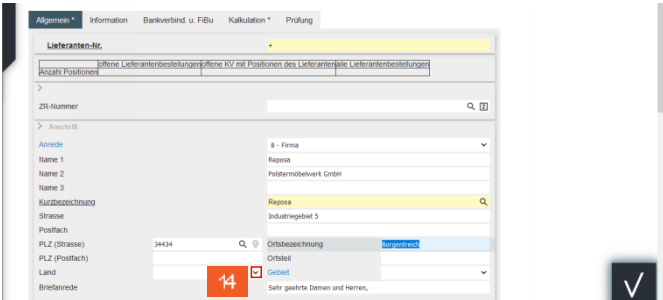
Allgemein * Information Bankverbind. u. FiBu Kalkulation * Prüfung

Lieferanten-Nr. +

| Anzahl Positionen | offene Lieferantenbestellungen | offene KV mit Positionen des Lieferanten | alle Lieferantenbestellungen |
|---|---|---|---|

ZR-Nummer

Anschrift

Anrede 8 - Firma
Name 1 Reposa
Name 2 Polstermöbelwerk GmbH
Name 3
Kurzbezeichnung Reposa
Strasse Industriegebiet 5
Postfach
PLZ (Strasse) 34434 Ortsbezeichnung Borgentreich
PLZ (Postfach) Ortsteil
Land 14 Gebiet
Briefanrede Sehr geehrte Damen und Herren,